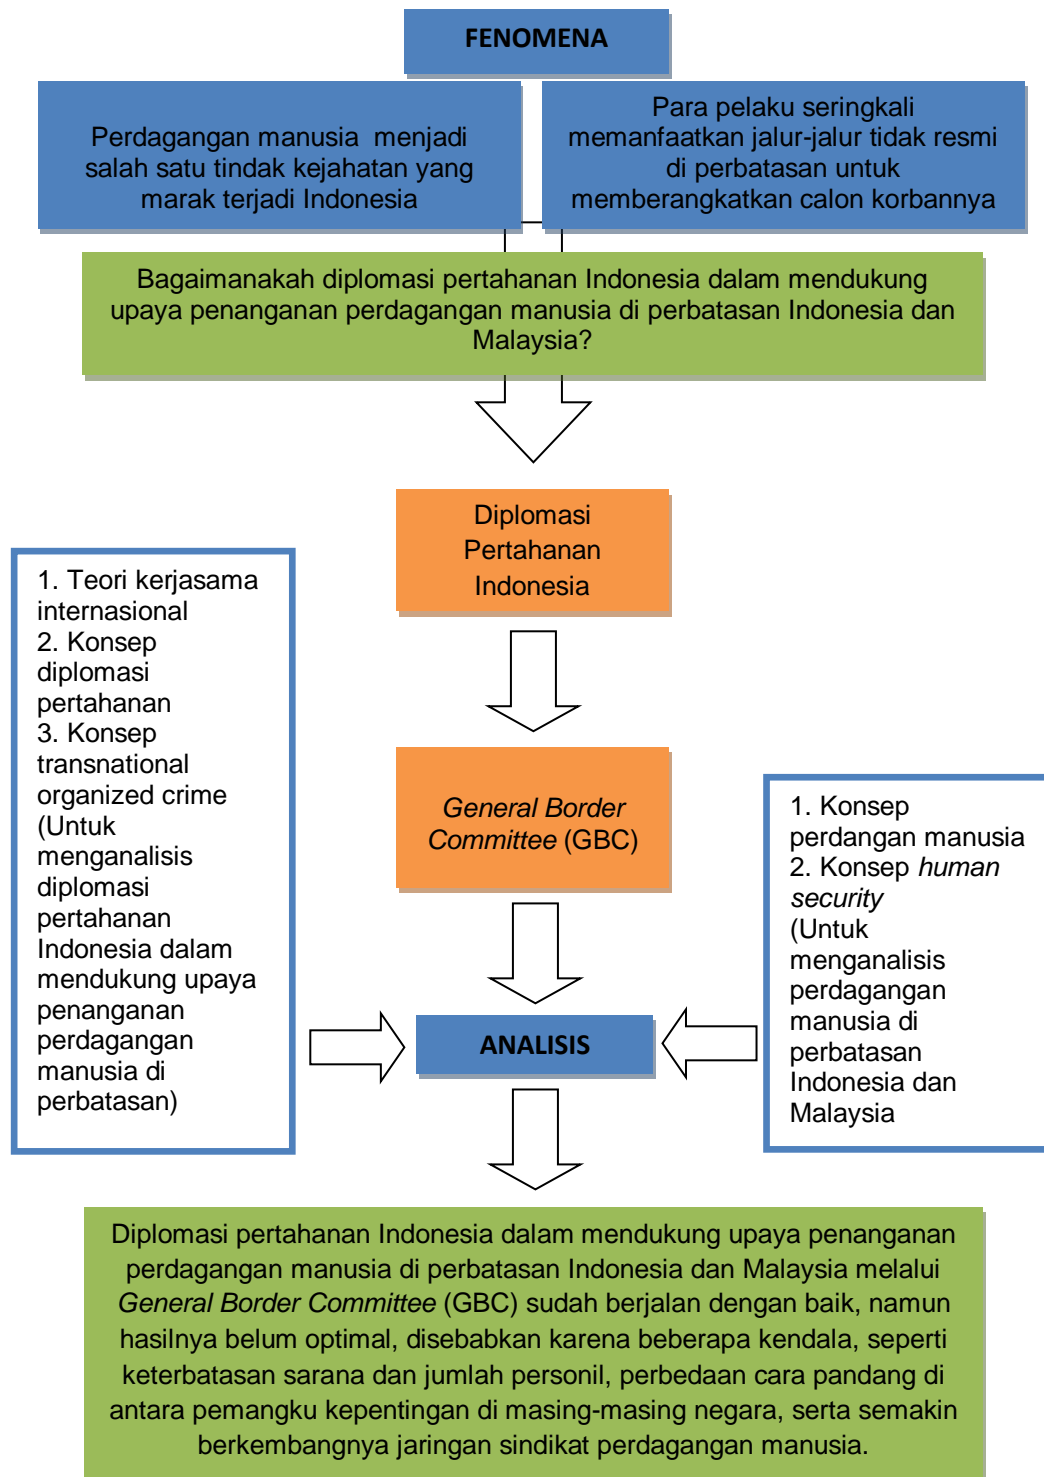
FENOMENA

Perdagangan manusia menjadi salah satu tindak kejahatan yang marak terjadi Indonesia

Para pelaku seringkali memanfaatkan jalur-jalur tidak resmi di perbatasan untuk memberangkatkan calon korbannya

Bagaimanakah diplomasi pertahanan Indonesia dalam mendukung upaya penanganan perdagangan manusia di perbatasan Indonesia dan Malaysia?

Diplomasi Pertahanan Indonesia

1. Teori kerjasama internasional
2. Konsep diplomasi pertahanan
3. Konsep transnational organized crime
(Untuk menganalisis diplomasi pertahanan Indonesia dalam mendukung upaya penanganan perdagangan manusia di perbatasan)

General Border Committee (GBC)

1. Konsep perdangan manusia
2. Konsep human security
(Untuk menganalisis perdagangan manusia di perbatasan Indonesia dan Malaysia

ANALISIS

Diplomasi pertahanan Indonesia dalam mendukung upaya penanganan perdagangan manusia di perbatasan Indonesia dan Malaysia melalui General Border Committee (GBC) sudah berjalan dengan baik, namun hasilnya belum optimal, disebabkan karena beberapa kendala, seperti keterbatasan sarana dan jumlah personil, perbedaan cara pandang di antara pemangku kepentingan di masing-masing negara, serta semakin berkembangnya jaringan sindikat perdagangan manusia.